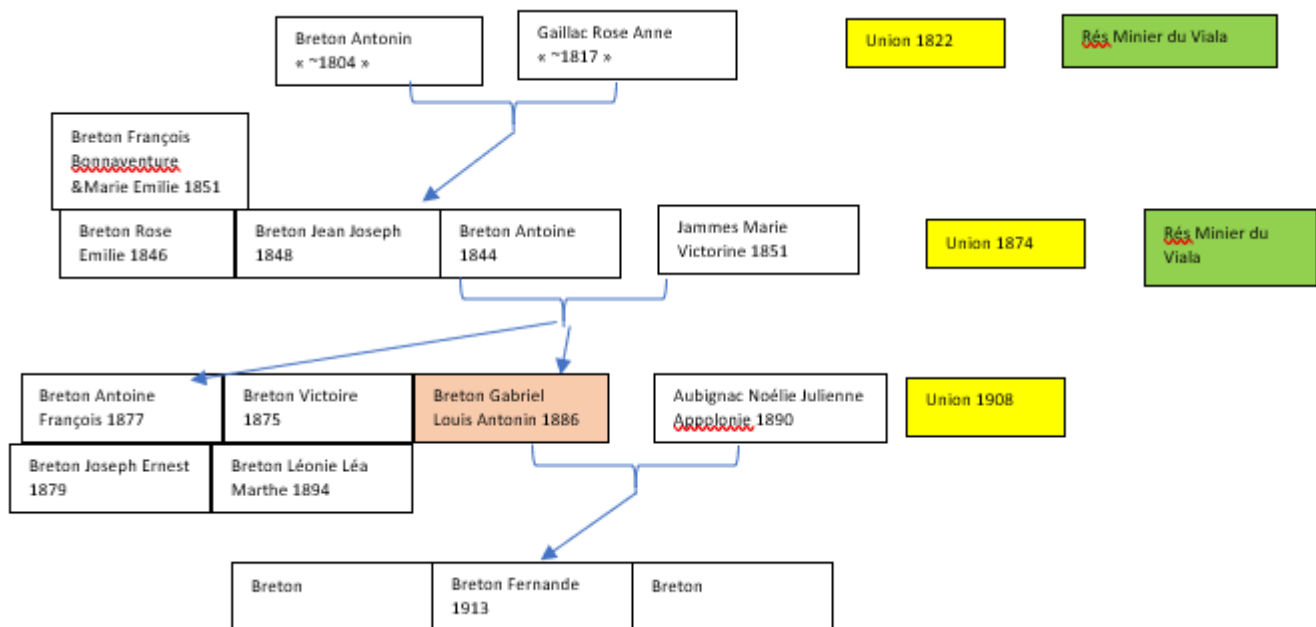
Breton Antonin « ~1804 »

Gaillac Rose Anne « ~1817 »

Union 1822

Rés Minier du Viala

Breton François Bonnaventure &Marie Emilie 1851

Breton Rose Emilie 1846

Breton Jean Joseph 1848

Breton Antoine 1844

Jammes Marie Victorine 1851

Union 1874

Rés Minier du Viala

Breton Antoine François 1877

Breton Victoire 1875

Breton Gabriel Louis Antonin 1886

Aubignac Noélie Julienne Appolonie 1890

Union 1908

Breton Joseph Ernest 1879

Breton Léonie Léa Marthe 1894

Breton

Breton Fernande 1913

Breton